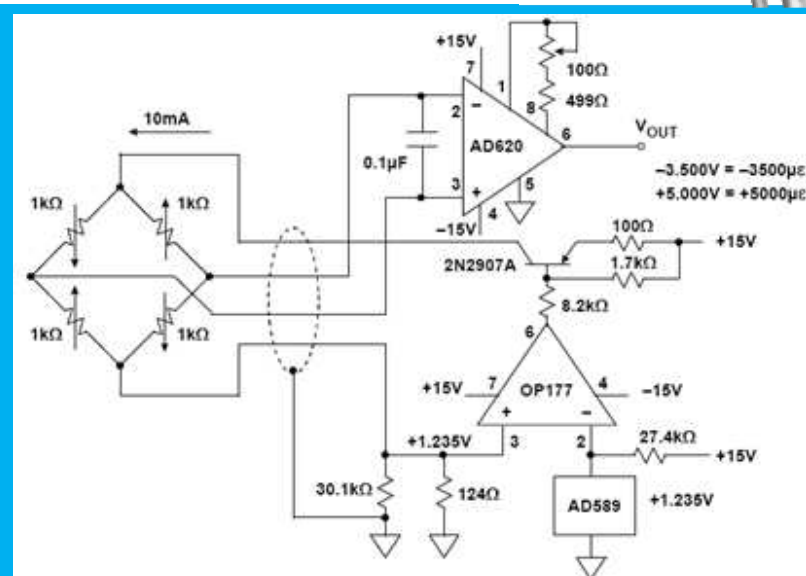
+15V
7
1
100Ω
8
499Ω
10mA
2
−
AD620
6
$V_{OUT}$
0.1μF
3
+
5
−3.500V = −3500με
+5.000V = +5000με
1kΩ
1kΩ
−15V
4
100Ω
+15V
2N2907A
1.7kΩ
8.2kΩ
1kΩ
1kΩ
6
+15V
7
OP177
4
−15V
+
−
+1.235V
3
2
27.4kΩ
+15V
30.1kΩ
124Ω
AD589
+1.235V